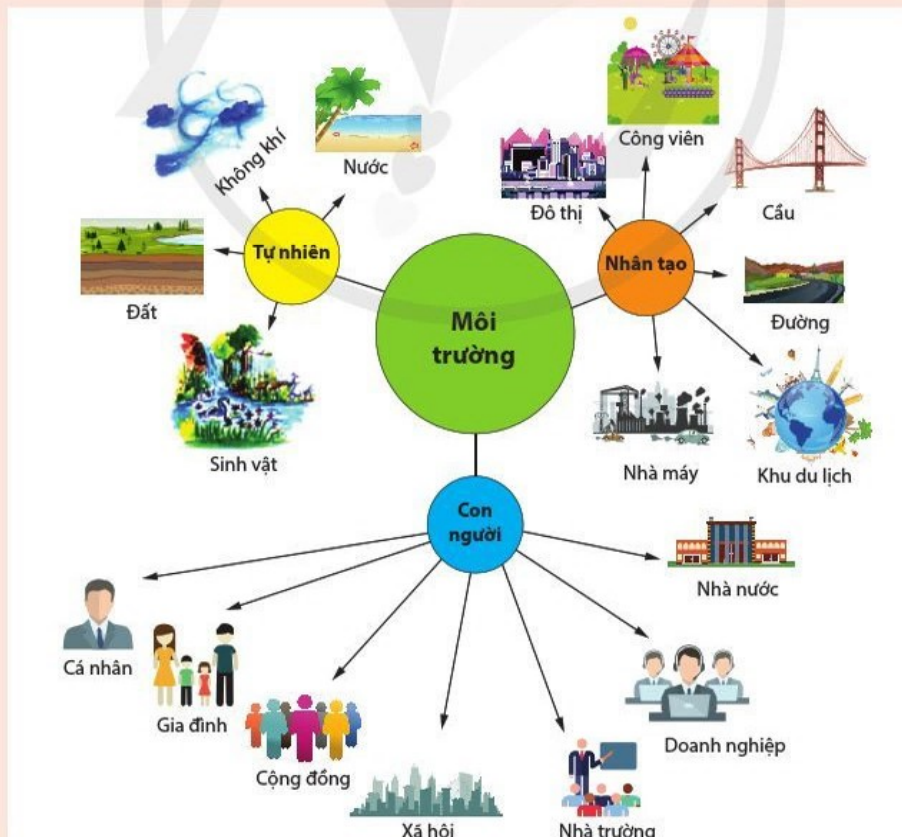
Môi trường

Tự nhiên

Không khí

Nước

Đất

Sinh vật

Nhân tạo

Công viên

Đô thị

Cầu

Đường

Nhà máy

Khu du lịch

Con người

Nhà nước

Cá nhân

Gia đình

Cộng đồng

Xã hội

Nhà trường

Doanh nghiệp